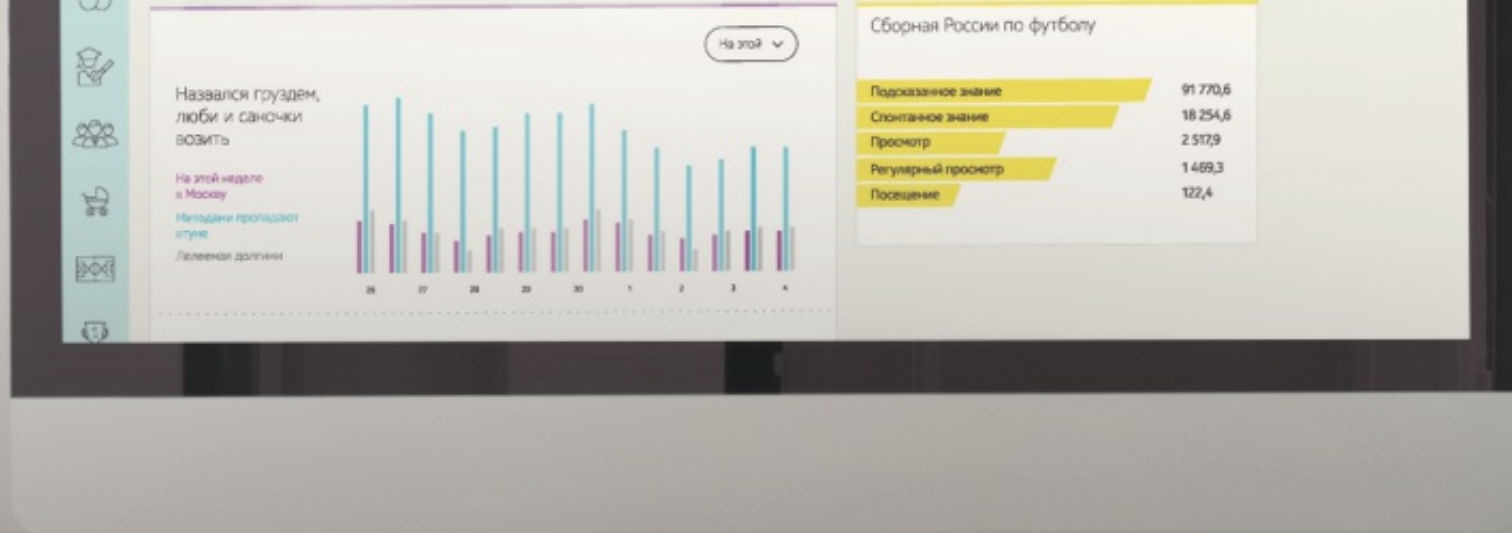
На этой

Назвался груздем, люби и саночки возить

На этой неделе в Москву

Мездами пропадают утуне

Лелеемая долгини

26 27 28 29 30 1 2 3 4

Сборная России по футболу

| | |
|---|---|
| Подсказанное знание | 91 770,6 |
| Спонтанное знание | 18 254,6 |
| Просмотр | 2 517,9 |
| Регулярный просмотр | 1 469,3 |
| Посещение | 122,4 |